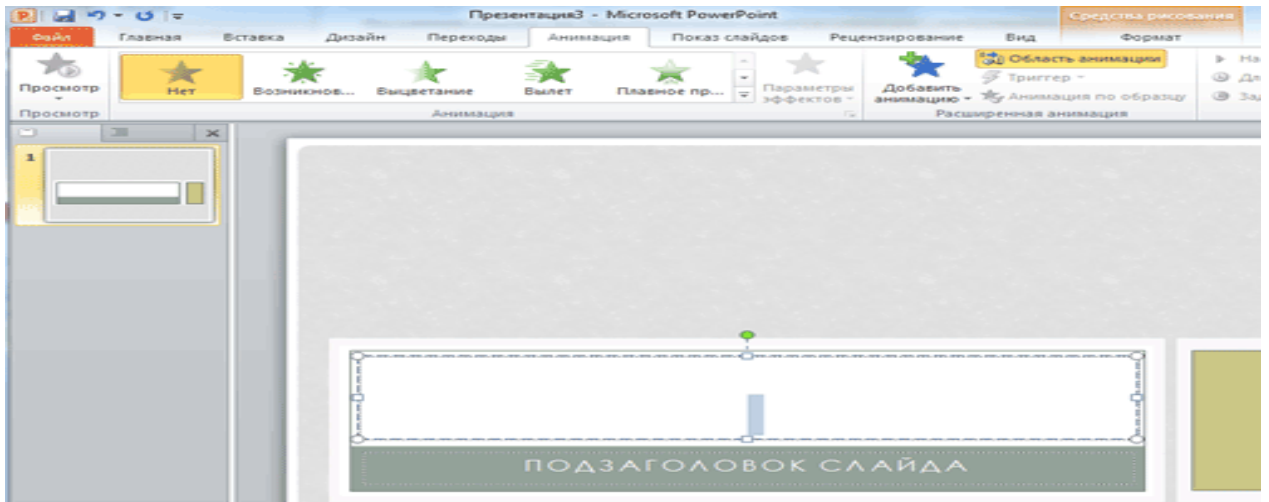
Презентация3 - Microsoft PowerPoint

Средства рисования

Файл Главная Вставка Дизайн Переходы Анимация Показ слайдов Рецензирование Вид Формат

Просмотр

Просмотр

Нет Возникнов... Выцветание Вылет Плавное пр...

Параметры эффектов

Анимация

Добавить анимацию

Область анимации

Триггер

Анимация по образцу

Расширенная анимация

На

Дл

За

1

ПОДЗАГОЛОВОК СЛАЙДА